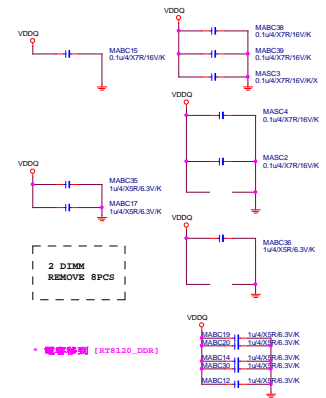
VDDQ

MABC15
0.1u/4/X7R/16V/K

VDDQ

MABC38
0.1u/4/X7R/16V/K

MABC39
0.1u/4/X7R/16V/K

MABC3
0.1u/4/X7R/16V/K/X

VDDQ

MASC4
0.1u/4/X7R/16V/K

MASC2
0.1u/4/X7R/16V/K

VDDQ

MABC35
1u/4/X5R/6.3V/K

MABC17
1u/4/X5R/6.3V/K

VDDQ

MABC36
1u/4/X5R/6.3V/K

2 DIMM
REMOVE 8PCS

* 電容移到 [RT8120_DDR]

VDDQ

MABC19 1u/4/X5R/6.3V/K
MABC20 1u/4/X5R/6.3V/K
MABC14 1u/4/X5R/6.3V/K
MABC30 1u/4/X5R/6.3V/K
MABC12 1u/4/X5R/6.3V/K